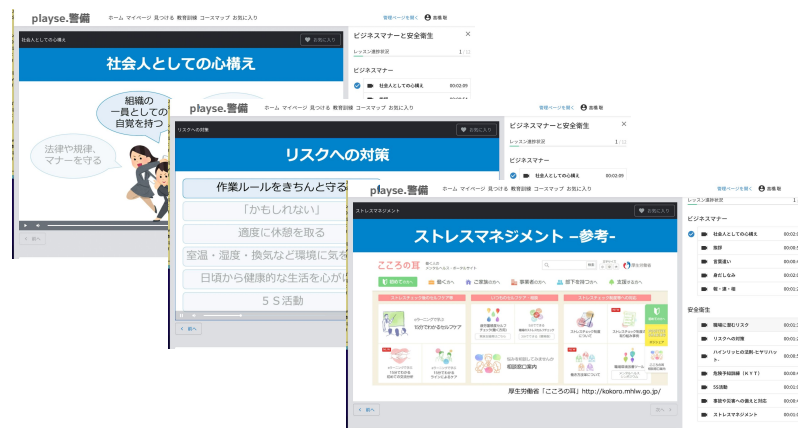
playse.警備 ホーム マイページ 見つける 教育訓練 コースマップ お気に入り
管理ページを開く 吉備 聡
社会人としての心構え お気に入り
社会人としての心構え
組織の 一員としての 自覚を持つ
法律や規律、マナーを守る
前へ
ビジネスマナーと安全衛生
レッスン進捗状況 1/
ビジネスマナー
社会人としての心構え 00:02:01

playse.警備 ホーム マイページ 見つける 教育訓練 コースマップ お気に入り
管理ページを開く 吉備 聡
リスクへの対策 お気に入り
リスクへの対策
作業ルールをきちんと守る
「かもしれない」
適度に休憩を取る
室温・湿度・換気など環境に気を
日頃から健康的な生活を心がけ
５Ｓ活動
前へ
ビジネスマナーと安全衛生
レッスン進捗状況 1/
ビジネスマナー
社会人としての心構え 00:02:09

playse.警備 ホーム マイページ 見つける 教育訓練 コースマップ お気に入り
管理ページを開く 吉備 聡
ストレスマネジメント お気に入り
ストレスマネジメント –参考-
こころの耳
厚生労働省「こころの耳」http://kokoro.mhlw.go.jp/
前へ 次へ
レッスン進捗状況
ビジネスマナー
社会人としての心構え 00:0
服装 00:0
言葉遣い 00:0
身だしなみ 00:0
報・連・相 00:0
安全衛生
職場に潜むリスク 00:0
リスクへの対策 00:0
ハインリッヒの法則・ヒヤリハット 00:0
危険予知訓練（ＫＹＴ） 00:0
５Ｓ活動 00:0
事故や災害への備えと対処 00:0
ストレスマネジメント 00:0